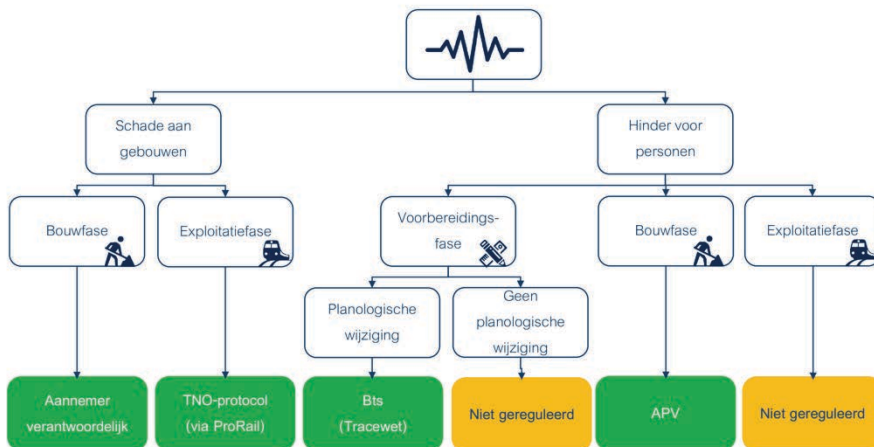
Schade aan gebouwen

Hinder voor personen

Bouwfase

Exploitatiefase

Voorbereidingsfase

Bouwfase

Exploitatiefase

Planologische wijziging

Geen planologische wijziging

Aannemer verantwoordelijk

TNO-protocol (via ProRail)

Bts (Tracewet)

Niet gereguleerd

APV

Niet gereguleerd